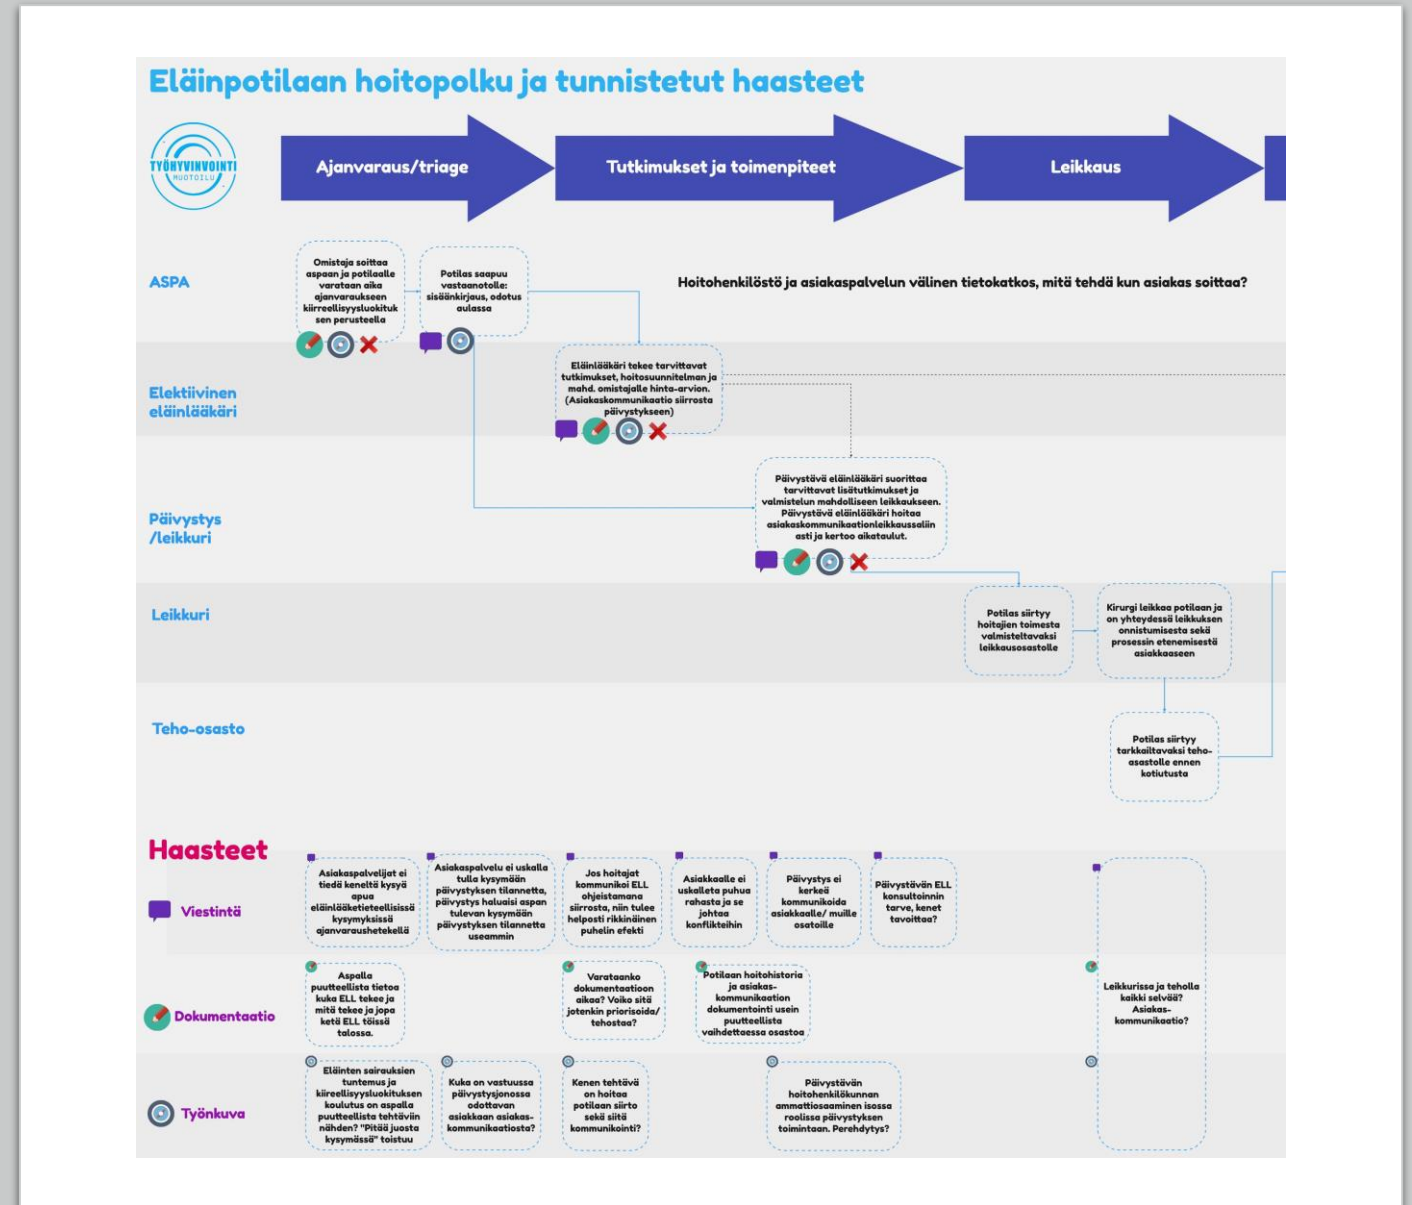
Eläinpotilaan hoitopolku ja tunnistetut haasteet

TYÖHYVINVOINTI MUOTOILU

Ajanvaraus/triage

Tutkimukset ja toimenpiteet

Leikkaus

ASPA

Omistaja soittaa aspaan ja potilaalle varataan aika ajanvaraukseen kiirreellisyysluokituksen perusteella

Potilas saapuu vastaanotolle: sisäänkirjaus, odotus aulassa

Hoitohenkilöstö ja asiakaspalvelun välinen tietokatkos, mitä tehdä kun asiakas soittaa?

Elektiivinen eläinlääkäri

Eläinlääkäri tekee tarvittavat tutkimukset, hoitosuunnitelman ja mahd. omistajalle hinta-arvion. (Asiakaskommunikaatio siirrosta päivystykseen)

Päivystys /leikkuri

Päivystävä eläinlääkäri suorittaa tarvittavat lisätutkimukset ja valmistelun mahdolliseen leikkaukseen. Päivystävä eläinlääkäri hoitaa asiakaskommunikaationleikkaussaliin asti ja kertoo aikataulut.

Leikkuri

Potilas siirtyy hoitajien toimesta valmisteltavaksi leikkausosastolle

Kirurgi leikkaa potilaan ja on yhteydessä leikkuksen onnistumisesta sekä prosessin etenemisestä asiakkaaseen

Teho-osasto

Potilas siirtyy tarkkailtavaksi teho-osastolle ennen kotiutusta

Haasteet

Viestintä

Asiakaspalvelijat ei tiedä keneltä kysyä apua eläinlääketieteellisissä kysymyksissä ajanvaraushetekellä

Asiakaspalvelu ei uskalla tulla kysymään päivystyksen tilannetta, päivystys haluaisi aspan tulevan kysymään päivystyksen tilannetta useammin

Jos hoitajat kommunikoi ELL ohjeistamana siirrosta, niin tulee helposti rikkinäinen puhelin efekti

Asiakkaalle ei uskalleta puhua rahasta ja se johtaa konflikteihin

Päivystys ei kerkeä kommunikoida asiakkaalle/ muille osatoille

Päivystävän ELL konsultoinnin tarve, kenet tavoittaa?

Dokumentaatio

Aspalla puutteellista tietoa kuka ELL tekee ja mitä tekee ja jopa ketä ELL töissä talossa.

Varataanko dokumentaatioon aikaa? Voiko sitä jotenkin priorisoida/ tehostaa?

Potilaan hoitohistoria ja asiakas-kommunikaation dokumentointi usein puutteellista vaihdettaessa osastoa

Leikkurissa ja teholla kaikki selvää? Asiakas-kommunikaatio?

Työnkuva

Eläinten sairauksien tuntemus ja kiireellisyysluokituksen koulutus on aspalla puutteellista tehtäviin nähden? "Pitää juosta kysymässä" toistuu

Kuka on vastuussa päivystysjonossa odottavan asiakkaan asiakas-kommunikaatiosta?

Kenen tehtävä on hoitaa potilaan siirto sekä siitä kommunikointi?

Päivystävän hoitohenkilökunnan ammattiosaaminen isossa roolissa päivystyksen toimintaan. Perehdytys?